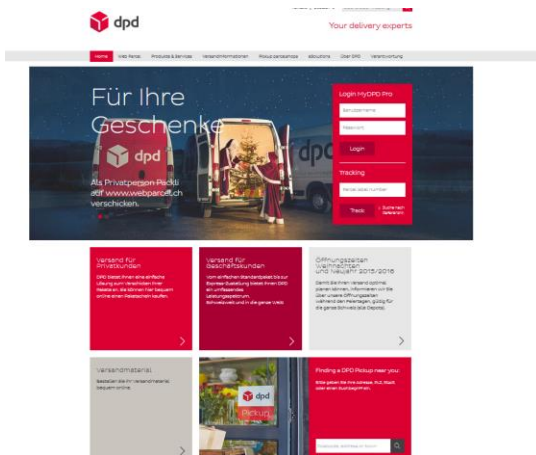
dpd

Your delivery experts

Home | Web Parcel | Products & Services | Versandinformationen | Pickup paketshops | eSolutions | Über DPD | Verantwortung

Für Ihre Geschenke

dpd

Als Privatperson Päckli auf www.webparcel.ch verschicken.

Login MyDPD Pro

Benutzername

Passwort

Login

Tracking

Paket (label) number

Track

Suche nach Referenzen

Versand für Privatkunden

DPD bietet Ihnen eine einfache Lösung zum Verschicken Ihrer Pakete an. Sie können hier bequem online einen Paketschein kaufen.

Versand für Geschäftskunden

Vom einfachen Standardpaket bis zur Express-Zustellung bietet Ihnen DPD ein umfassendes Leistungsspektrum. Schweizweit und in die ganze Welt.

Öffnungszeiten Weihnachten und Neujahr 2015/2016

Damit Sie Ihren Versand optimal planen können, informieren wir Sie über unsere Öffnungszeiten während den Feiertagen, gültig für die ganze Schweiz (alle Depots).

Versandmaterial

Bestellen Sie Ihr Versandmaterial bequem online.

dpd

Pickup

Finding a DPD Pickup near you:

Bitte geben Sie Ihre Adresse, PLZ, Stadt oder einen Suchbegriff ein.

Adresse, PLZ/Stadt, Ort